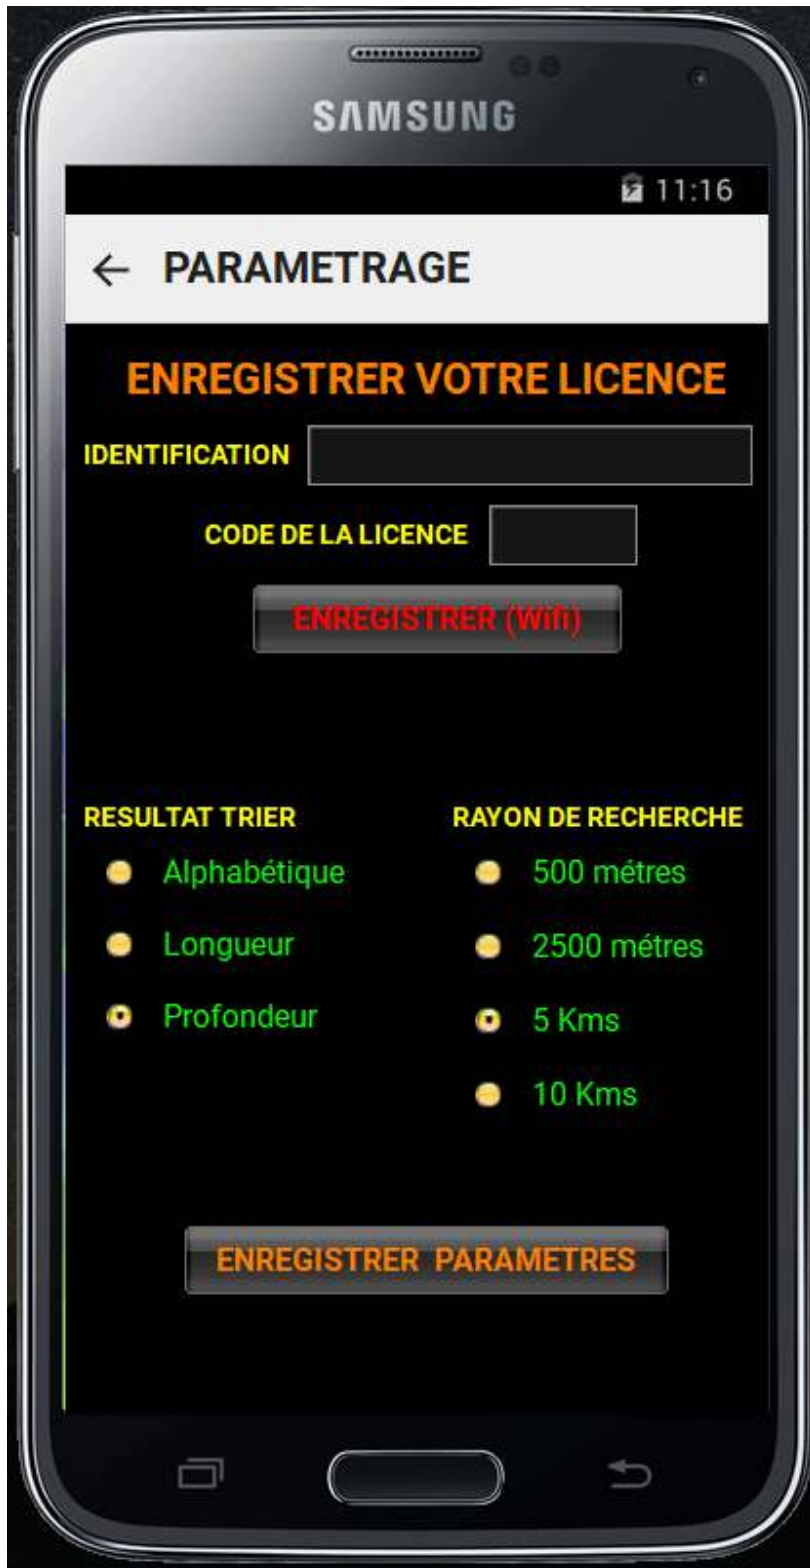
SAMSUNG

11:16

← PARAMETRAGE

ENREGISTRER VOTRE LICENCE

IDENTIFICATION

CODE DE LA LICENCE

ENREGISTRER (Wifi)

RESULTAT TRIER

Alphabétique

Longueur

Profondeur

RAYON DE RECHERCHE

500 métres

2500 métres

5 Kms

10 Kms

ENREGISTRER PARAMETRES